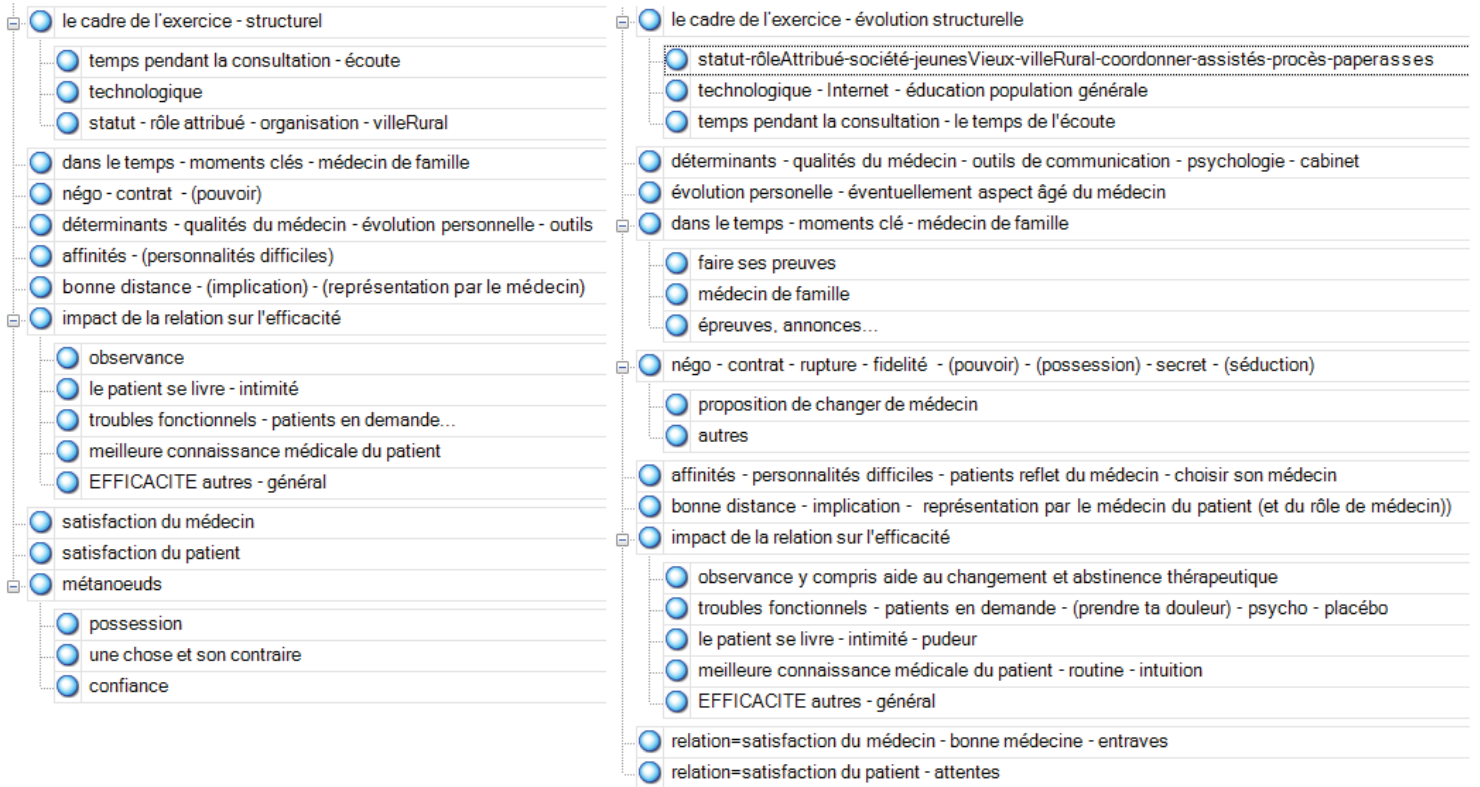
le cadre de l'exercice - structurel
temps pendant la consultation - écoute
technologique
statut - rôle attribué - organisation - villeRural
dans le temps - moments clés - médecin de famille
négo - contrat - (pouvoir)
déterminants - qualités du médecin - évolution personnelle - outils
affinités - (personnalités difficiles)
bonne distance - (implication) - (représentation par le médecin)
impact de la relation sur l'efficacité
observance
le patient se livre - intimité
troubles fonctionnels - patients en demande...
meilleure connaissance médicale du patient
EFFICACITE autres - général
satisfaction du médecin
satisfaction du patient
métanoeuds
possession
une chose et son contraire
confiance

le cadre de l'exercice - évolution structurelle
statut-rôleAttribué-société-jeunesVieux-villeRural-coordonner-assistés-procès-paperasses
technologique - Internet - éducation population générale
temps pendant la consultation - le temps de l'écoute
déterminants - qualités du médecin - outils de communication - psychologie - cabinet
évolution personelle - éventuellement aspect âgé du médecin
dans le temps - moments clé - médecin de famille
faire ses preuves
médecin de famille
épreuves, annonces...
négo - contrat - rupture - fidelité - (pouvoir) - (possession) - secret - (séduction)
proposition de changer de médecin
autres
affinités - personnalités difficiles - patients reflet du médecin - choisir son médecin
bonne distance - implication - représentation par le médecin du patient (et du rôle de médecin))
impact de la relation sur l'efficacité
observance y compris aide au changement et abstinence thérapeutique
troubles fonctionnels - patients en demande - (prendre ta douleur) - psycho - placébo
le patient se livre - intimité - pudeur
meilleure connaissance médicale du patient - routine - intuition
EFFICACITE autres - général
relation=satisfaction du médecin - bonne médecine - entraves
relation=satisfaction du patient - attentes